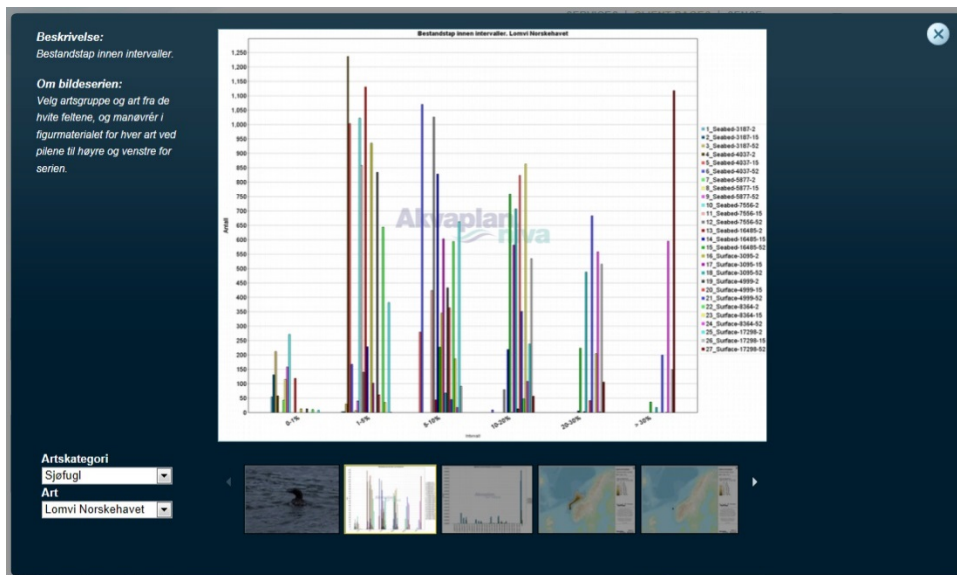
Beskrivelse:
Bestandstap innen intervaller.

Om bildeserien:
Velg artsgruppe og art fra de hvite feltene, og manøvrér i figurmaterialet for hver art ved pilene til høyre og venstre for serien.

Bestandstap innen intervaller. Lomvi Norskehavet

1,250
1,200
1,150
1,100
1,050
1,000
950
900
850
800
750
700
650
600
550
500
450
400
350
300
250
200
150
100
50
0

Antall

0-1%
1-5%
5-10%
10-20%
20-30%
> 30%

Intervall

Akvaplan niva

1_Seabed-3187-2
2_Seabed-3187-15
3_Seabed-3187-52
4_Seabed-4037-2
5_Seabed-4037-15
6_Seabed-4037-52
7_Seabed-5877-2
8_Seabed-5877-15
9_Seabed-5877-52
10_Seabed-7556-2
11_Seabed-7556-15
12_Seabed-7556-52
13_Seabed-16485-2
14_Seabed-16485-15
15_Seabed-16485-52
16_Surface-3095-2
17_Surface-3095-15
18_Surface-3095-52
19_Surface-4999-2
20_Surface-4999-15
21_Surface-4999-52
22_Surface-8364-2
23_Surface-8364-15
24_Surface-8364-52
25_Surface-17298-2
26_Surface-17298-15
27_Surface-17298-52

Artskategori
Sjøfugl
Art
Lomvi Norskehavet